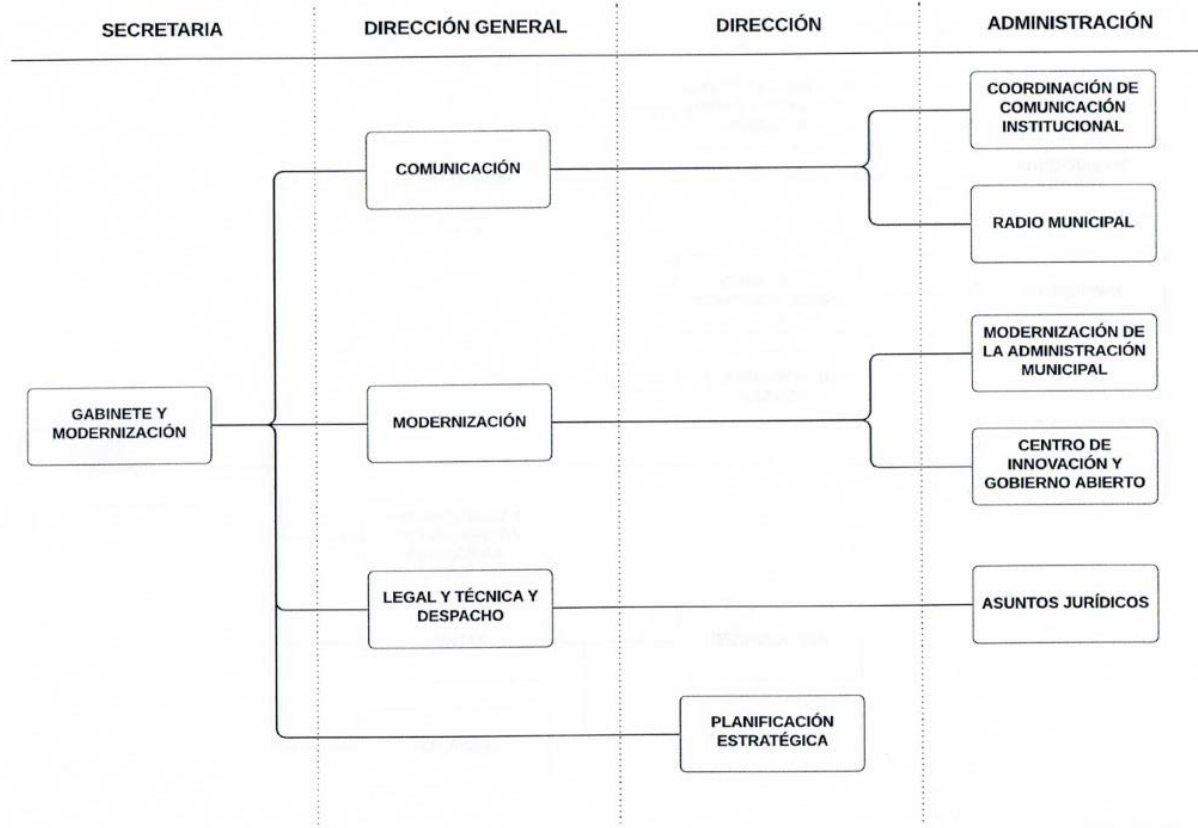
SECRETARIA

DIRECCIÓN GENERAL

DIRECCIÓN

ADMINISTRACIÓN

COORDINACIÓN DE COMUNICACIÓN INSTITUCIONAL

COMUNICACIÓN

RADIO MUNICIPAL

MODERNIZACIÓN DE LA ADMINISTRACIÓN MUNICIPAL

GABINETE Y MODERNIZACIÓN

MODERNIZACIÓN

CENTRO DE INNOVACIÓN Y GOBIERNO ABIERTO

LEGAL Y TÉCNICA Y DESPACHO

ASUNTOS JURÍDICOS

PLANIFICACIÓN ESTRATÉGICA